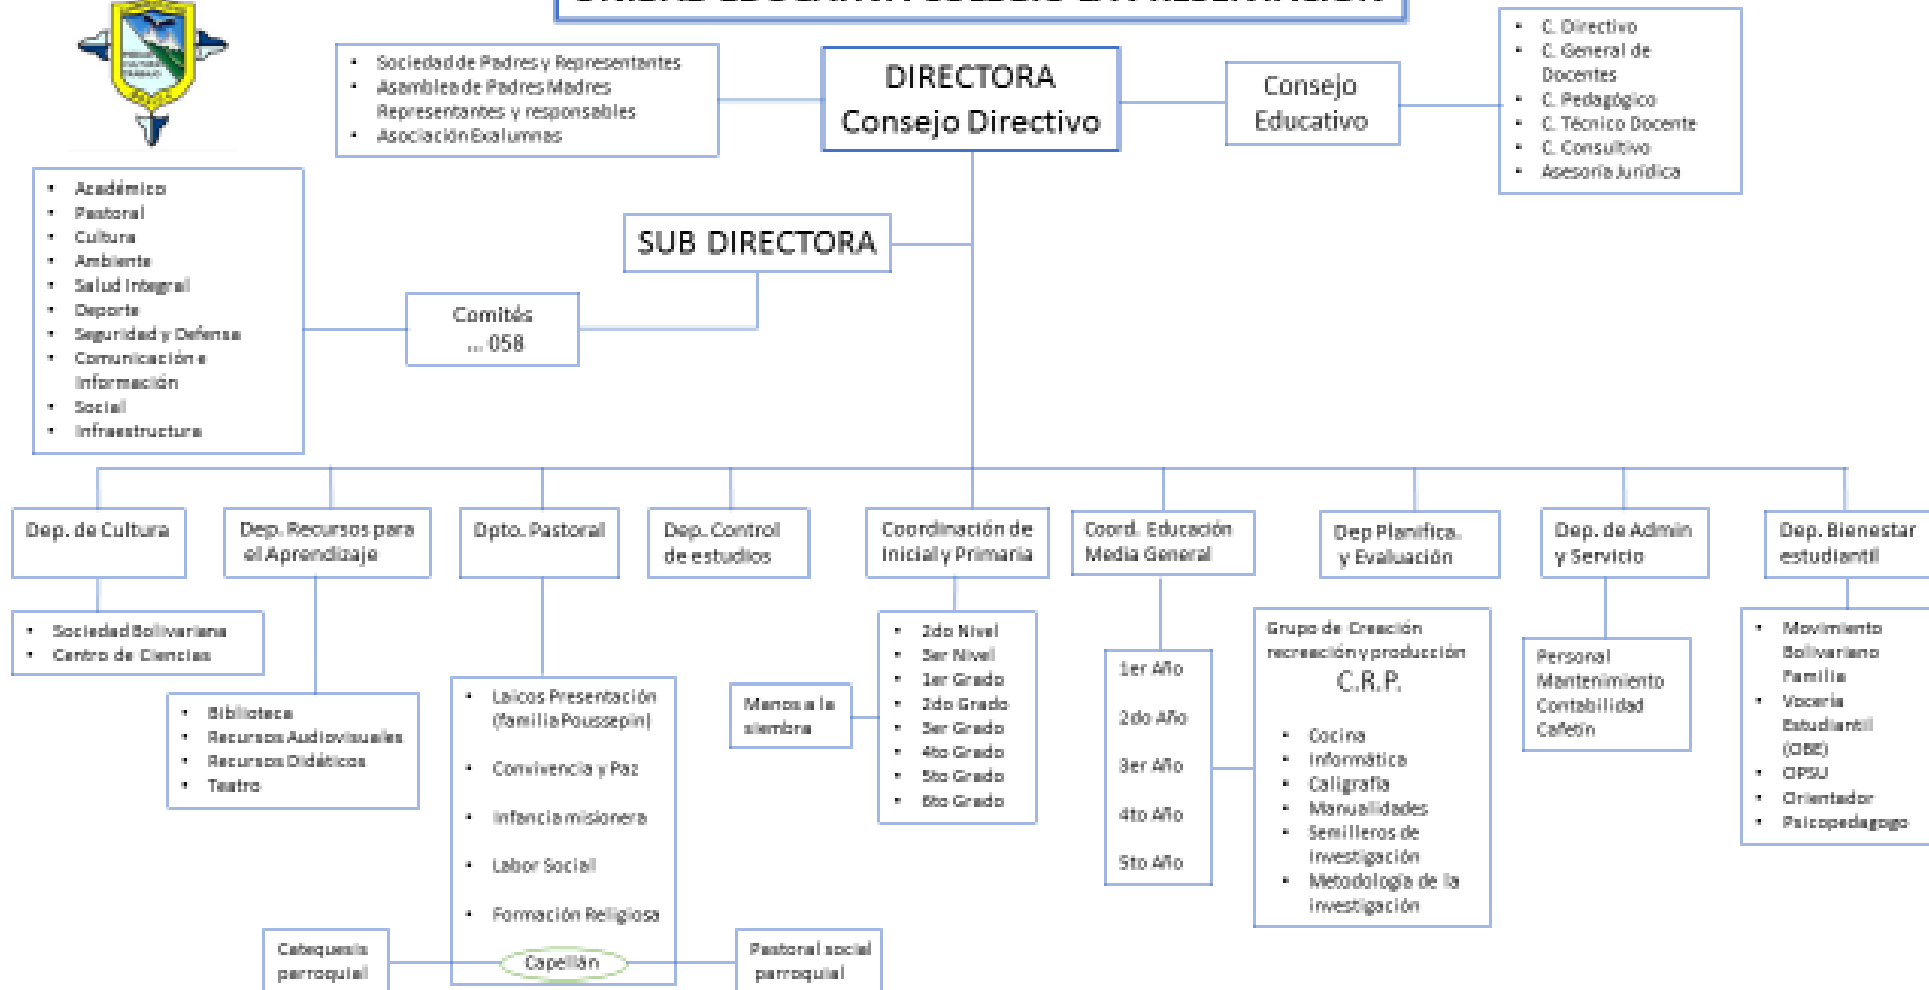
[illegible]

- Sociedad de Padres y Representantes
- Asamblea de Padres Madres Representantes y responsables
- Asociación Exalumnas

DIRECTORA
Consejo Directivo

Consejo Educativo

- C. Directivo
- C. General de Docentes
- C. Pedagógico
- C. Técnico Docente
- C. Consultivo
- Asesoría Jurídica

SUB DIRECTORA

- Académico
- Pastoral
- Cultura
- Ambiente
- Salud Integral
- Deporte
- Seguridad y Defensa
- Comunicación e Información
- Social
- Infraestructura

Comités
... 058

Dep. de Cultura

- Sociedad Bolivariana
- Centro de Ciencias

Dep. Recursos para el Aprendizaje

- Biblioteca
- Recursos Audiovisuales
- Recursos Didácticos
- Teatro

Dpto. Pastoral

- Laicos Presentación (familia Poussepin)
- Convivencia y Paz
- Infancia misionera
- Labor Social
- Formación Religiosa

Capellán

Catequesis parroquial

Pastoral social parroquial

Dep. Control de estudios

Manos a la siembra

Coordinación de Inicial y Primaria

- 2do Nivel
- 3er Nivel
- 1er Grado
- 2do Grado
- 3er Grado
- 4to Grado
- 5to Grado
- 6to Grado

Coord. Educación Media General

1er Año
2do Año
3er Año
4to Año
5to Año

Dep Planifica. y Evaluación

Grupo de Creación recreación y producción
C.R.P.

- Cocina
- Informática
- Caligrafía
- Manualidades
- Semilleros de investigación
- Metodología de la investigación

Dep. de Admin y Servicio

Personal
Mantenimiento
Contabilidad
Cafetín

Dep. Bienestar estudiantil

- Movimiento Bolivariano Familia
- Vocería Estudiantil (OBE)
- OPSU
- Orientador
- Psicopedagogo